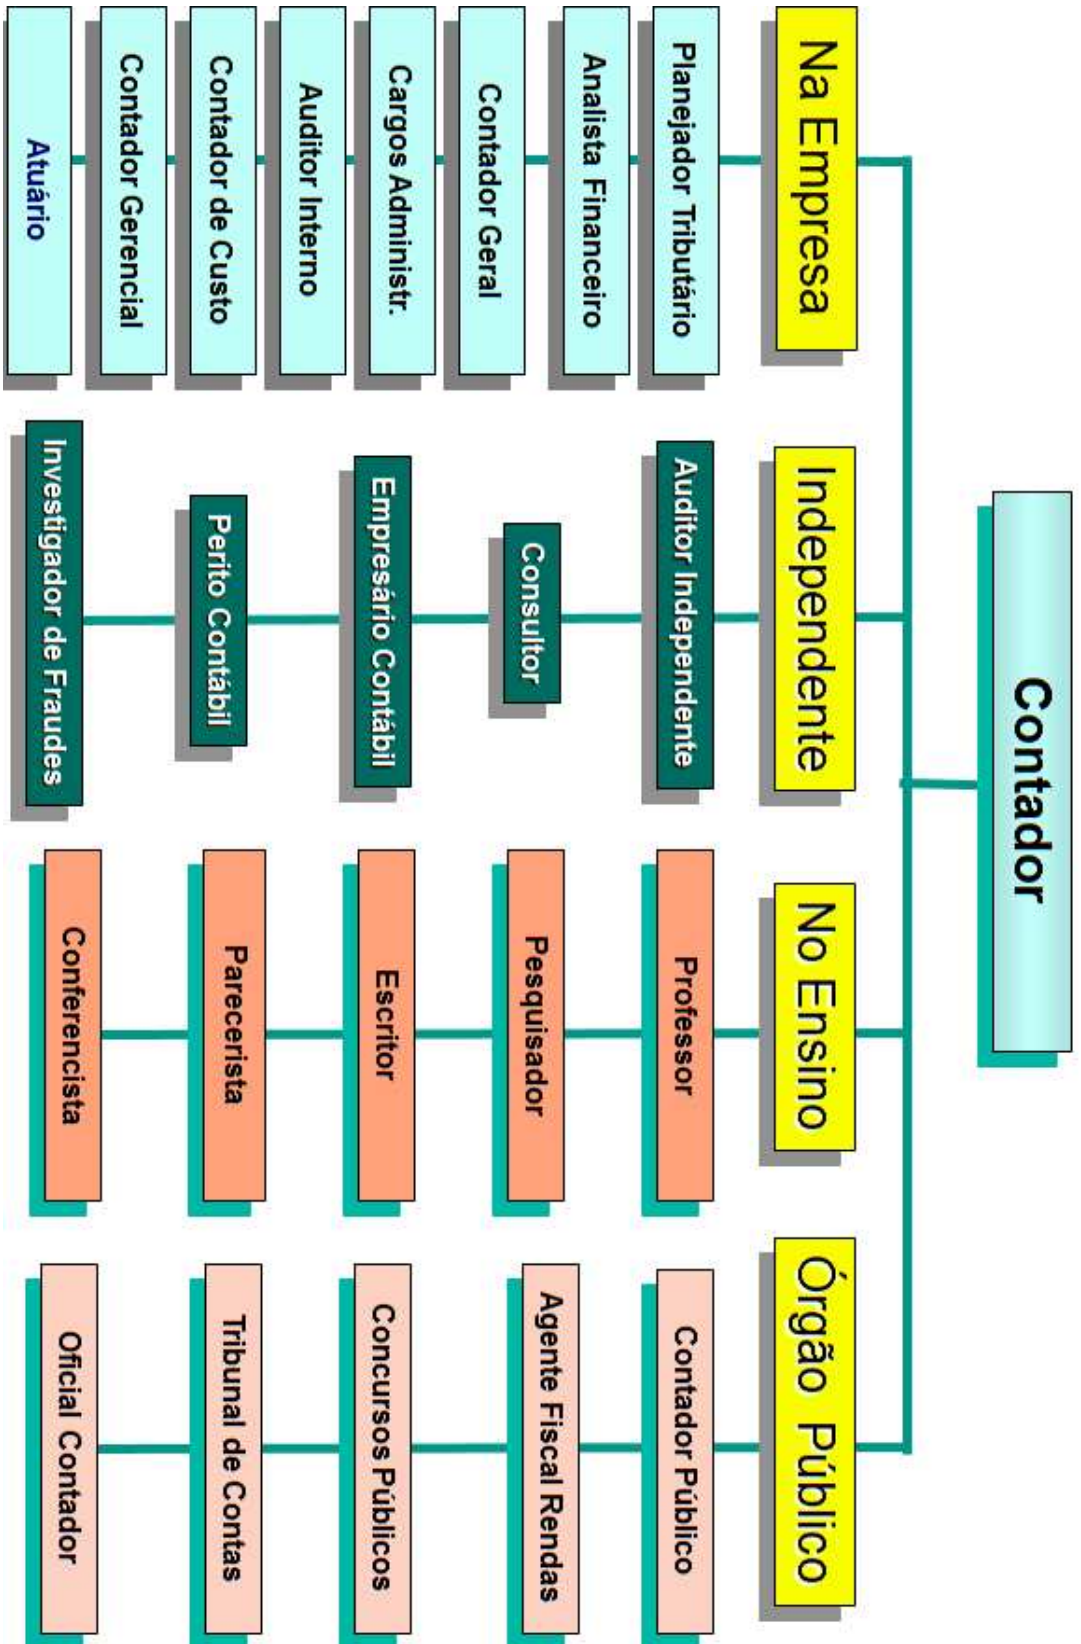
Contador

Na Empresa

Planejador Tributário

Analista Financeiro

Contador Geral

Cargos Administr.

Auditor Interno

Contador de Custo

Contador Gerencial

Atuário

Independente

Auditor Independente

Consultor

Empresário Contábil

Perito Contábil

Investigador de Fraudes

No Ensino

Professor

Pesquisador

Escritor

Parecerista

Conferencista

Órgão Público

Contador Público

Agente Fiscal Rendas

Concursos Públicos

Tribunal de Contas

Oficial Contador